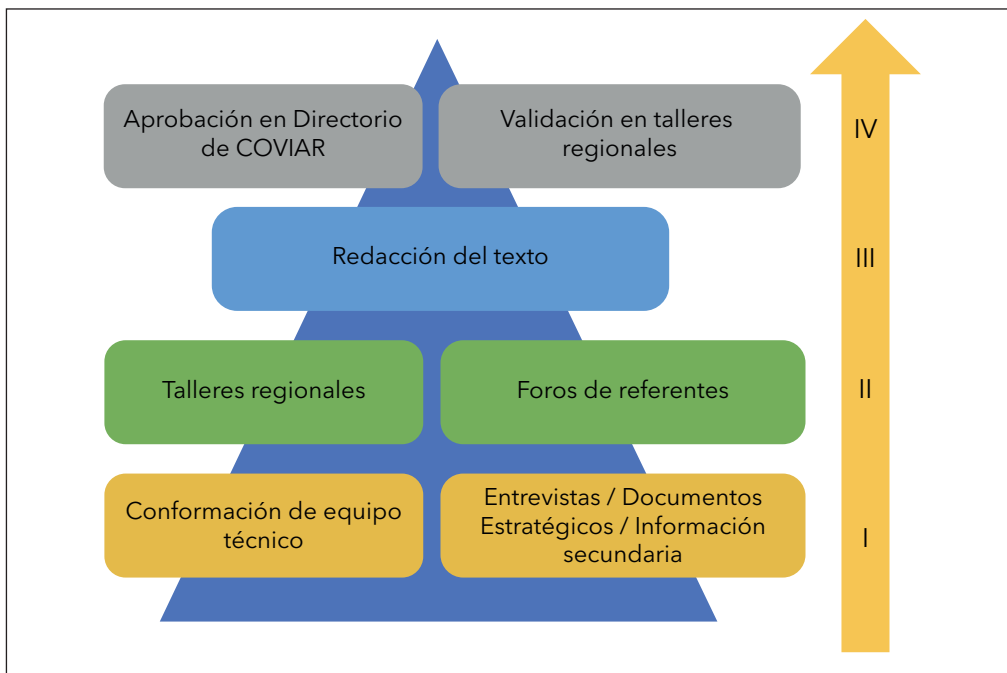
Aprobación en Directorio de COVIAR

Validación en talleres regionales

IV

Redacción del texto

III

Talleres regionales

Foros de referentes

II

Conformación de equipo técnico

Entrevistas / Documentos Estratégicos / Información secundaria

I